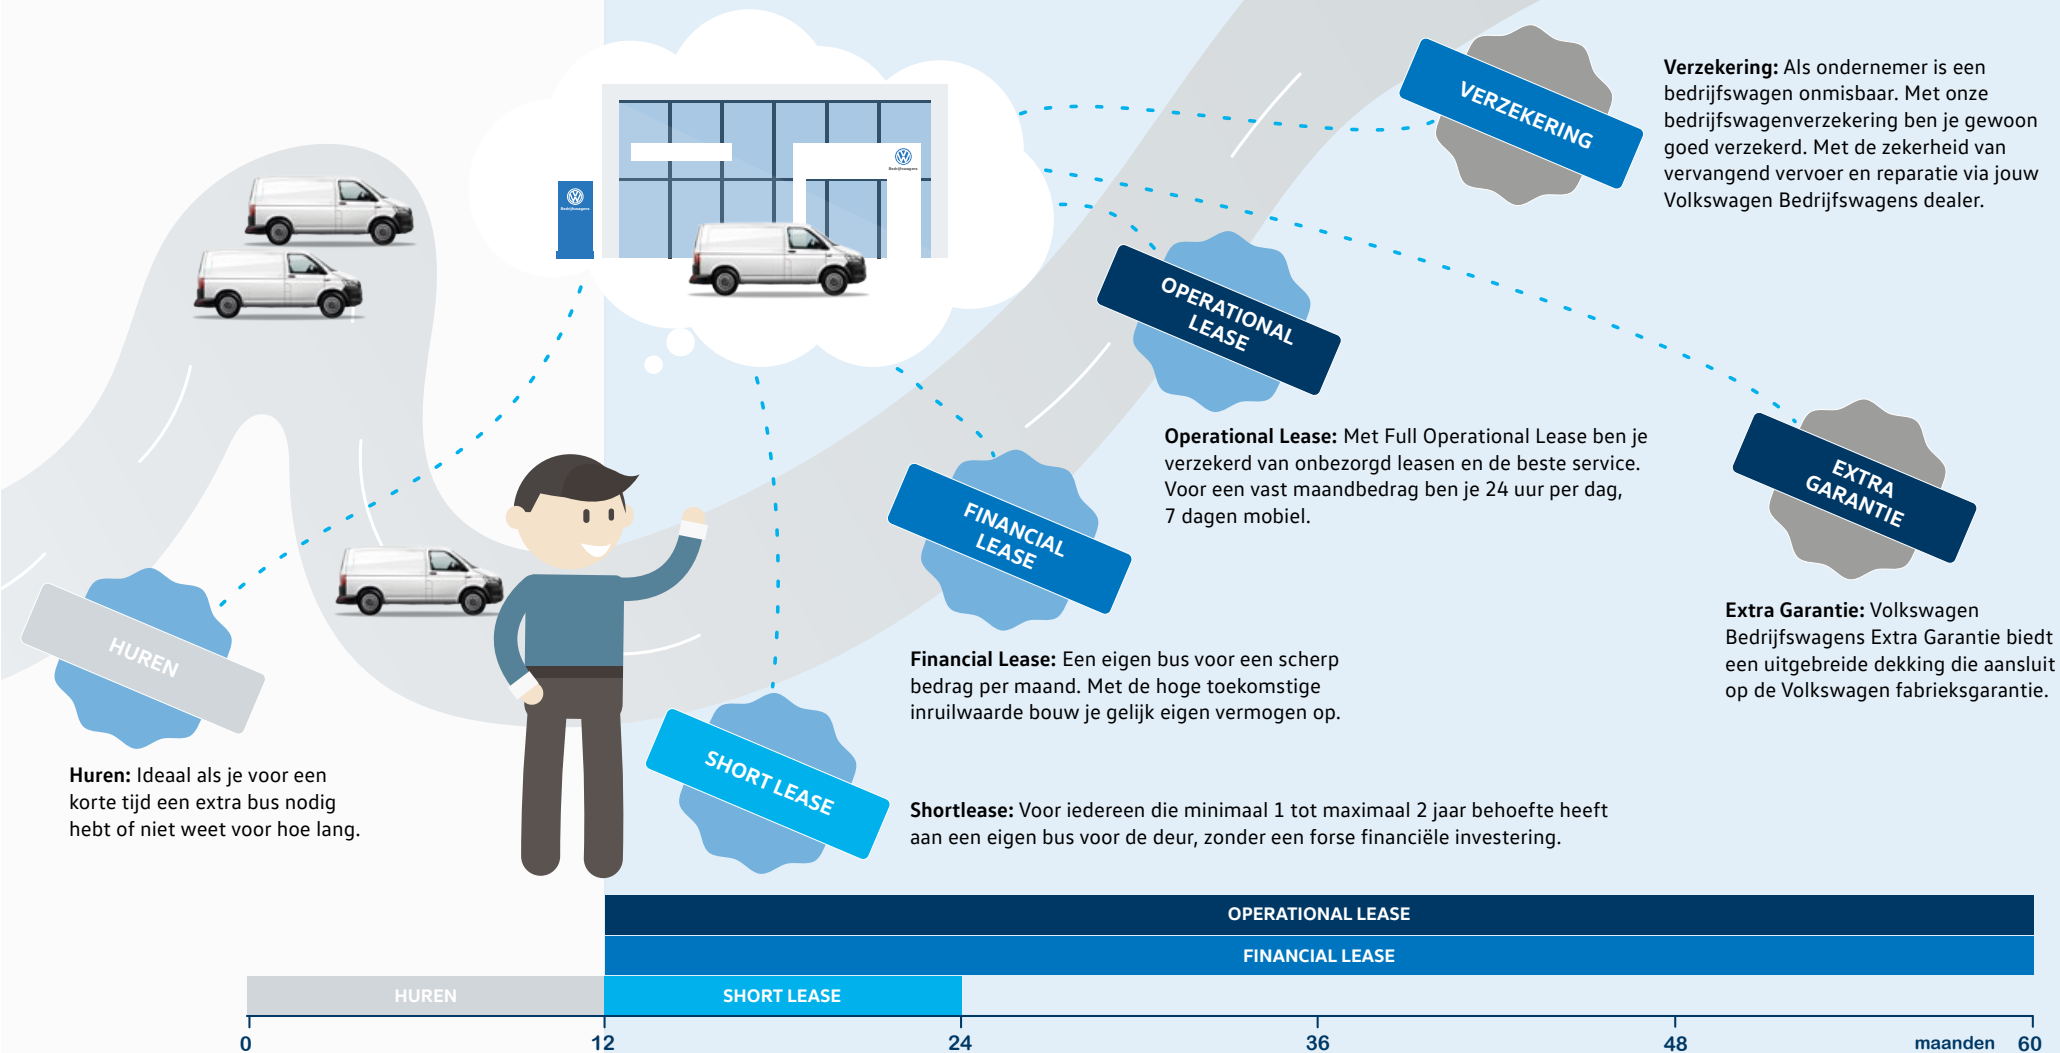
VERZEKERING

**Verzekering:** Als ondernemer is een bedrijfswagen onmisbaar. Met onze bedrijfswagenverzekering ben je gewoon goed verzekerd. Met de zekerheid van vervangend vervoer en reparatie via jouw Volkswagen Bedrijfswagens dealer.

OPERATIONAL LEASE

**Operational Lease:** Met Full Operational Lease ben je verzekerd van onbezorgd leasen en de beste service. Voor een vast maandbedrag ben je 24 uur per dag, 7 dagen mobiel.

EXTRA GARANTIE

**Extra Garantie:** Volkswagen Bedrijfswagens Extra Garantie biedt een uitgebreide dekking die aansluit op de Volkswagen fabrieksgarantie.

FINANCIAL LEASE

**Financial Lease:** Een eigen bus voor een scherp bedrag per maand. Met de hoge toekomstige inruilwaarde bouw je gelijk eigen vermogen op.

HUREN

**Huren:** Ideaal als je voor een korte tijd een extra bus nodig hebt of niet weet voor hoe lang.

SHORT LEASE

**Shortlease:** Voor iedereen die minimaal 1 tot maximaal 2 jaar behoefte heeft aan een eigen bus voor de deur, zonder een forse financiële investering.

OPERATIONAL LEASE
FINANCIAL LEASE
HUREN
SHORT LEASE

0 12 24 36 48 maanden 60